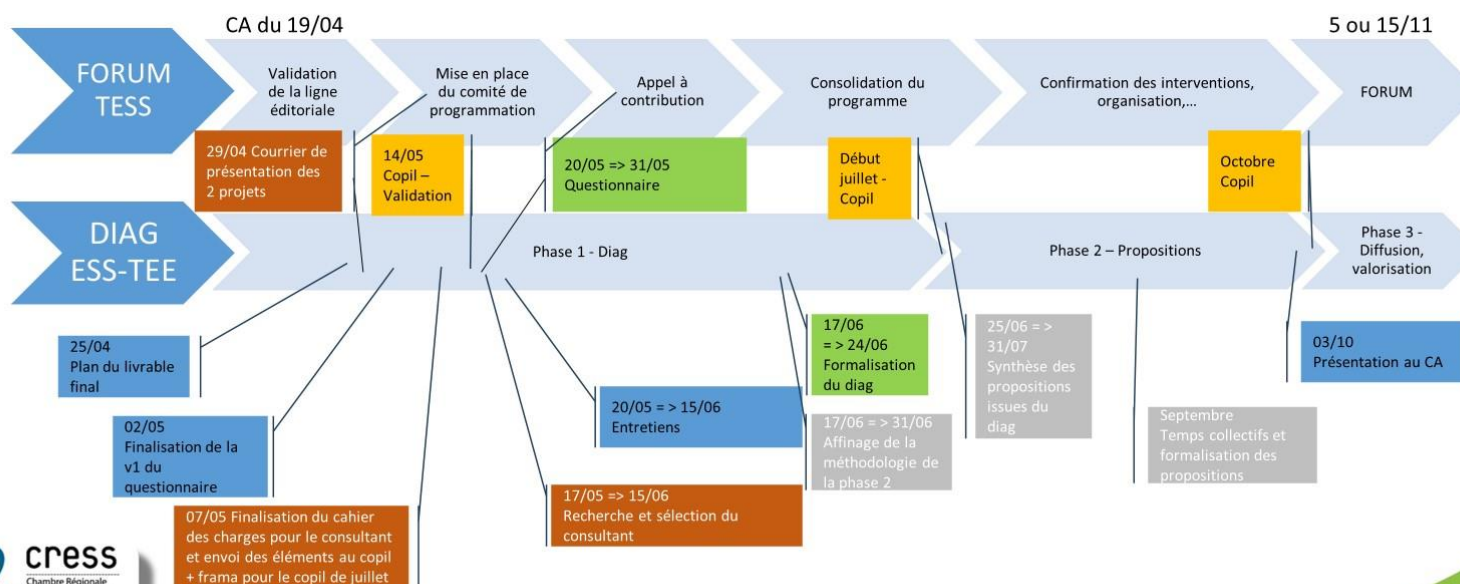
CA du 19/04

5 ou 15/11

FORUM TESS

Validation de la ligne éditoriale

Mise en place du comité de programmation

Appel à contribution

Consolidation du programme

Confirmation des interventions, organisation,…

FORUM

29/04 Courrier de présentation des 2 projets

14/05 Copil – Validation

20/05 => 31/05 Questionnaire

Début juillet - Copil

Octobre Copil

DIAG ESS-TEE

Phase 1 - Diag

Phase 2 – Propositions

Phase 3 - Diffusion, valorisation

25/04 Plan du livrable final

02/05 Finalisation de la v1 du questionnaire

07/05 Finalisation du cahier des charges pour le consultant et envoi des éléments au copil + frama pour le copil de juillet

20/05 = > 15/06 Entretiens

17/05 => 15/06 Recherche et sélection du consultant

17/06 = > 24/06 Formalisation du diag

17/06 = > 31/06 Affinage de la méthodologie de la phase 2

25/06 = > 31/07 Synthèse des propositions issues du diag

Septembre Temps collectifs et formalisation des propositions

03/10 Présentation au CA

cress Chambre Régionale